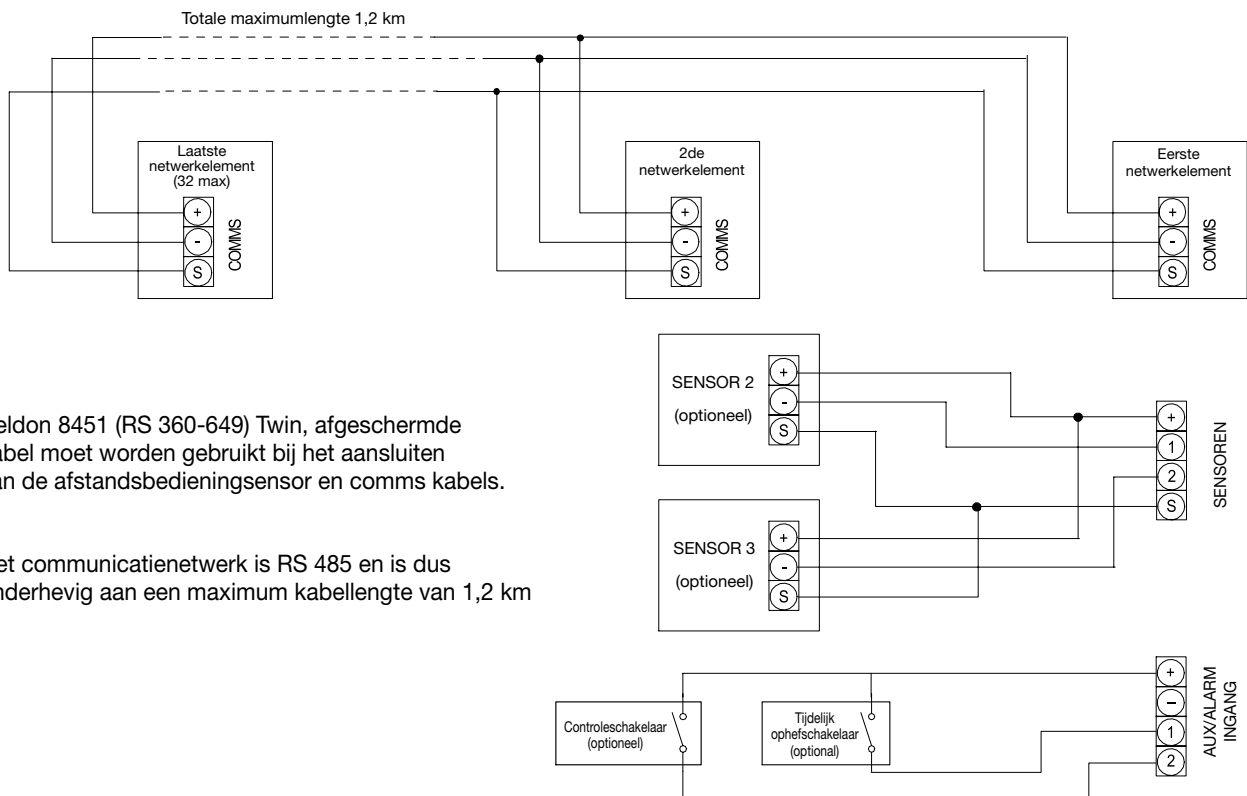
Totale maximumlengte 1,2 km

Laatste netwerkelement (32 max)

+
-
S
COMMS

2de netwerkelement

+
-
S
COMMS

Eerste netwerkelement

+
-
S
COMMS

eldon 8451 (RS 360-649) Twin, afgeschermde abel moet worden gebruikt bij het aansluiten an de afstandsbedieningsensor en comms kabels.

et communicatienetwerk is RS 485 en is dus nderhevig aan een maximum kabellengte van 1,2 km

SENSOR 2
(optioneel)
+
-
S

SENSOR 3
(optioneel)
+
-
S

+
1
2
S
SENSOREN

Controleschakelaar (optioneel)

Tijdelijk ophefschakelaar (optional)

+
–
1
2
AUX/ALARM INGANG